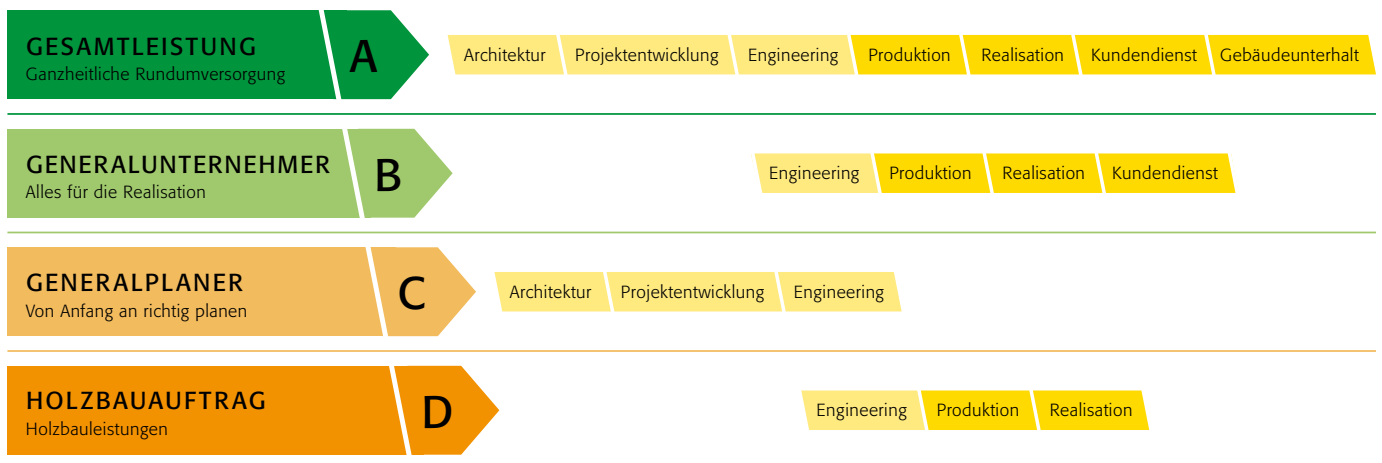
GESAMTLEISTUNG
Ganzheitliche Rundumversorgung
A
Architektur | Projektentwicklung | Engineering | Produktion | Realisation | Kundendienst | Gebäudeunterhalt

GENERALUNTERNEHMER
Alles für die Realisation
B
Engineering | Produktion | Realisation | Kundendienst

GENERALPLANER
Von Anfang an richtig planen
C
Architektur | Projektentwicklung | Engineering

HOLZBAUAUFTRAG
Holzbauleistungen
D
Engineering | Produktion | Realisation